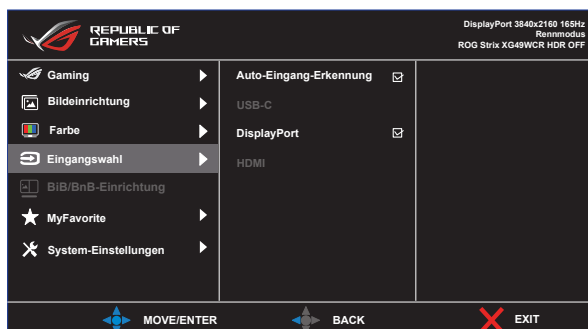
REPUBLIC OF GAMERS

DisplayPort 3840x2160 165Hz
Rennmodus
ROG Strix XG49WCR HDR OFF

Gaming
Bildeinrichtung
Farbe
Eingangswahl
BiB/BnB-Einrichtung
MyFavorite
System-Einstellungen

Auto-Eingang-Erkennung
USB-C
DisplayPort
HDMI

MOVE/ENTER
BACK
EXIT